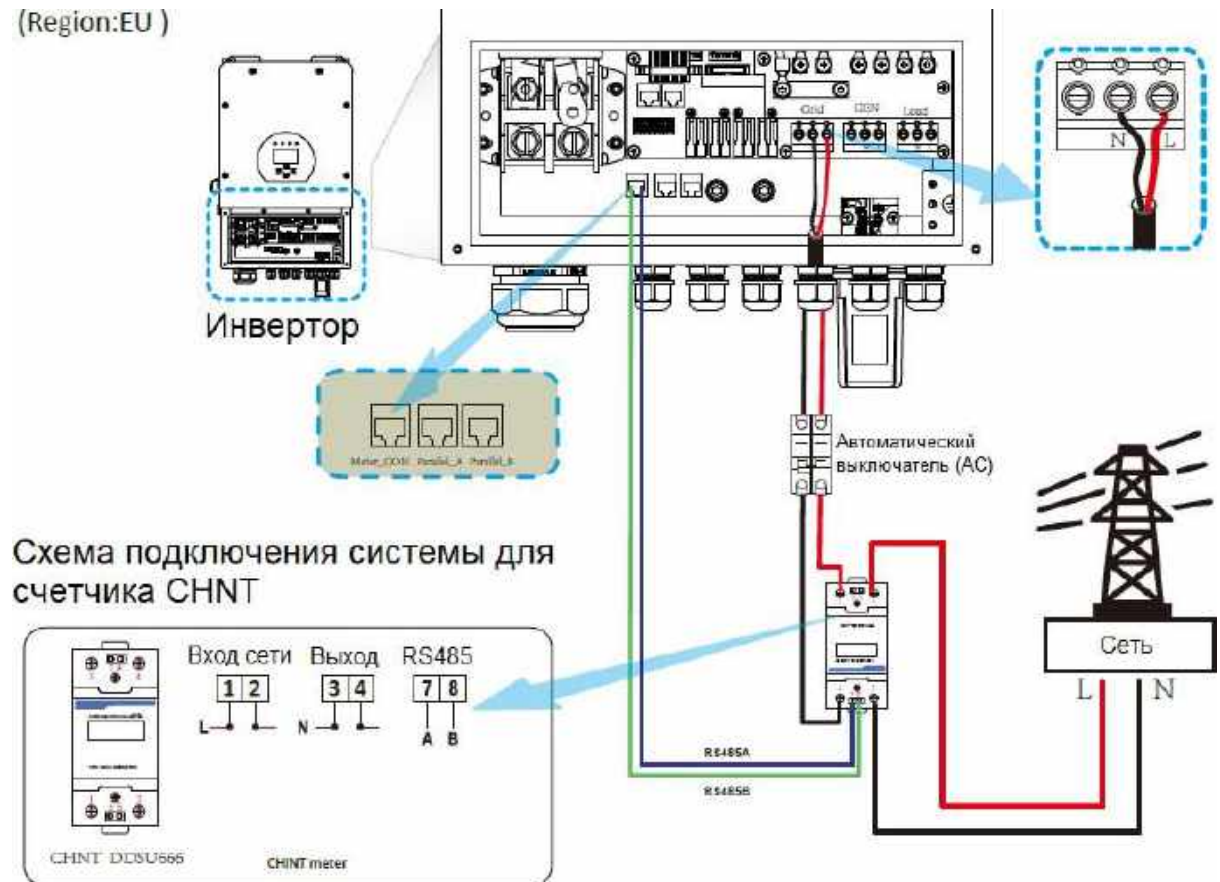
(Region:EU )

Инвертор

Grid GEN Load

N L

Meter_COM Parallel_A Parallel_B

Автоматический выключатель (AC)

Схема подключения системы для счетчика CHNT

Вход сети Выход RS485

1 2 3 4 7 8

L N A B

RS485A

RS485B

Сеть

L N

CHNT DDSU666

CHINT meter